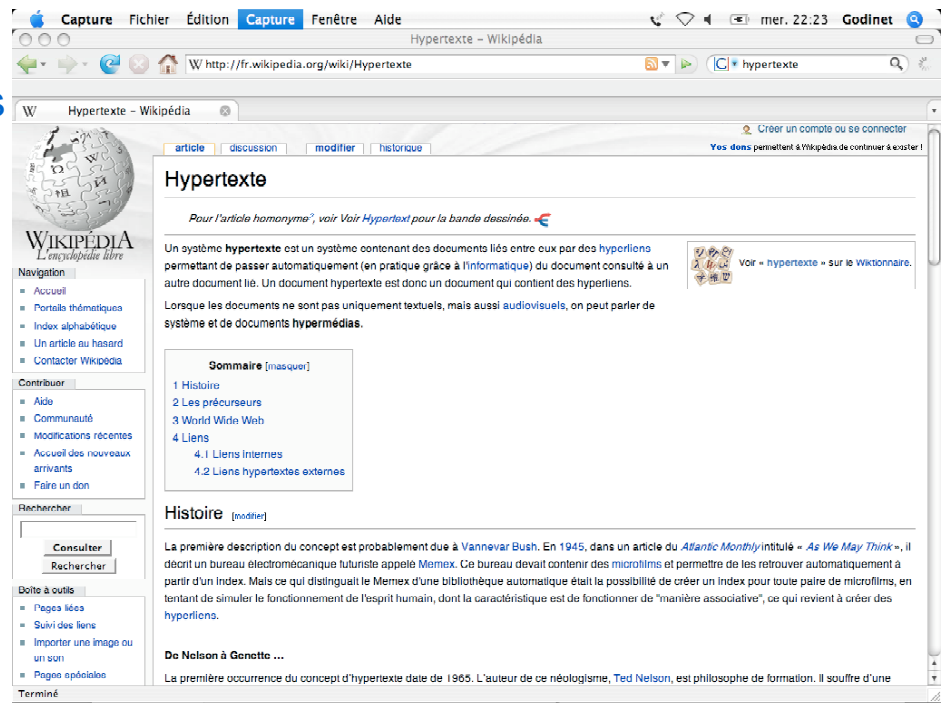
Capture Fichier Édition Capture Fenêtre Aide mer. 22:23 Godinet

Hypertexte – Wikipédia

http://fr.wikipedia.org/wiki/Hypertexte

hypertexte

Hypertexte – Wikipédia

Créer un compte ou se connecter

article discussion modifier historique

Yes dons permettent à Wikipédia de continuer à exister !

WIKIPÉDIA
L'encyclopédie libre

Navigation
Accueil
Portails thématiques
Index alphabétique
Un article au hasard
Contacter Wikipédia

Contribuer
Aide
Communauté
Modifications récentes
Accueil des nouveaux arrivants
Faire un don

Rechercher
Consulter
Rechercher

Boîte à outils
Pages liées
Suivi des liens
Importer une image ou un son
Pages spéciales

Hypertexte

Pour l'article homonyme, voir Voir Hypertext pour la bande dessinée.

Un système hypertexte est un système contenant des documents liés entre eux par des hyperliens permettant de passer automatiquement (en pratique grâce à l'informatique) du document consulté à un autre document lié. Un document hypertexte est donc un document qui contient des hyperliens.

Voir « hypertexte » sur le Wiktionnaire.

Lorsque les documents ne sont pas uniquement textuels, mais aussi audiovisuels, on peut parler de système et de documents hypermédias.

Sommaire [masquer]
1 Histoire
2 Les précurseurs
3 World Wide Web
4 Liens
4.1 Liens internes
4.2 Liens hypertextes externes

Histoire [modifier]

La première description du concept est probablement due à Vannevar Bush. En 1945, dans un article du Atlantic Monthly intitulé « As We May Think », il décrit un bureau électromécanique futuriste appelé Memex. Ce bureau devait contenir des microfilms et permettre de les retrouver automatiquement à partir d'un index. Mais ce qui distinguait le Memex d'une bibliothèque automatique était la possibilité de créer un index pour toute paire de microfilms, en tentant de simuler le fonctionnement de l'esprit humain, dont la caractéristique est de fonctionner de "manière associative", ce qui revient à créer des hyperliens.

De Nelson à Genette ...

La première occurrence du concept d'hypertexte date de 1965. L'auteur de ce néologisme, Ted Nelson, est philosophe de formation. Il souffre d'une

Terminé